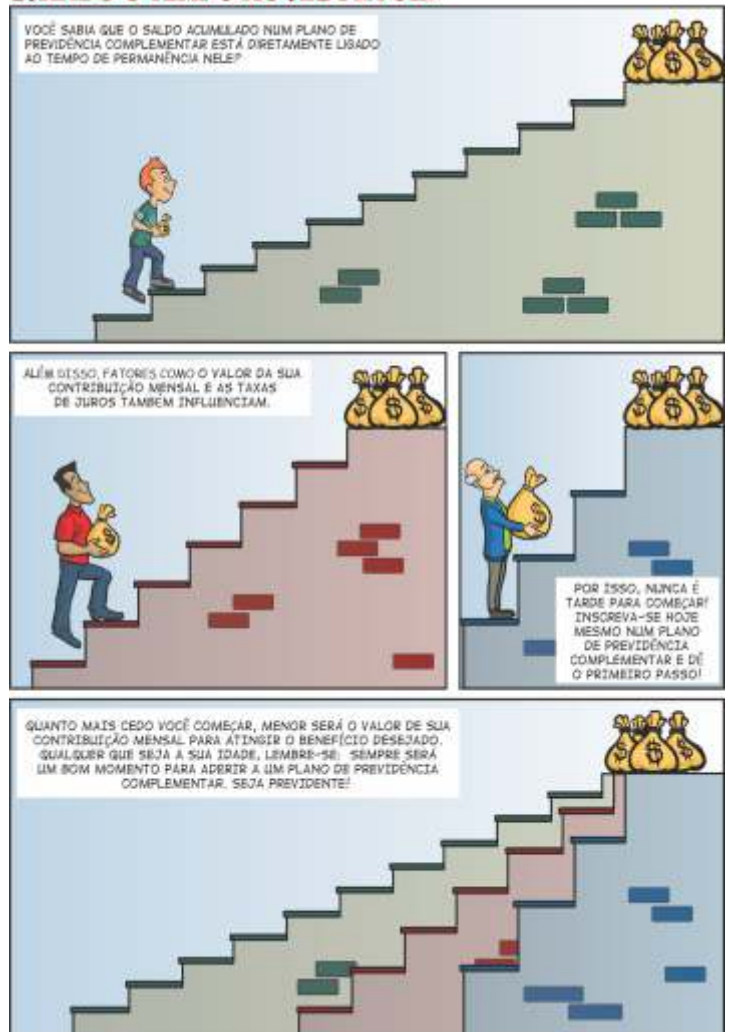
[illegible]

VOCÊ SABIA QUE O SALDO ACUMULADO NUM PLANO DE PREVIDÊNCIA COMPLEMENTAR ESTÁ DIRETAMENTE LIGADO AO TEMPO DE PERMANÊNCIA NELE?

ALÉM DISSO, FATORES COMO O VALOR DA SUA CONTRIBUIÇÃO MENSAL E AS TAXAS DE JUROS TAMBÉM INFLUENCIAM.

POR ISSO, NUNCA É TARDE PARA COMEÇAR! INSCREVA-SE HOJE MESMO NUM PLANO DE PREVIDÊNCIA COMPLEMENTAR E DÊ O PRIMEIRO PASSO!

QUANTO MAIS CEDO VOCÊ COMEÇAR, MENOR SERÁ O VALOR DE SUA CONTRIBUIÇÃO MENSAL PARA ATINGIR O BENEFÍCIO DESEJADO. QUALQUER QUE SEJA A SUA IDADE, LEMBRE-SE: SEMPRE SERÁ UM BOM MOMENTO PARA ADERIR A UM PLANO DE PREVIDÊNCIA COMPLEMENTAR. SEJA PREVIDENTE!